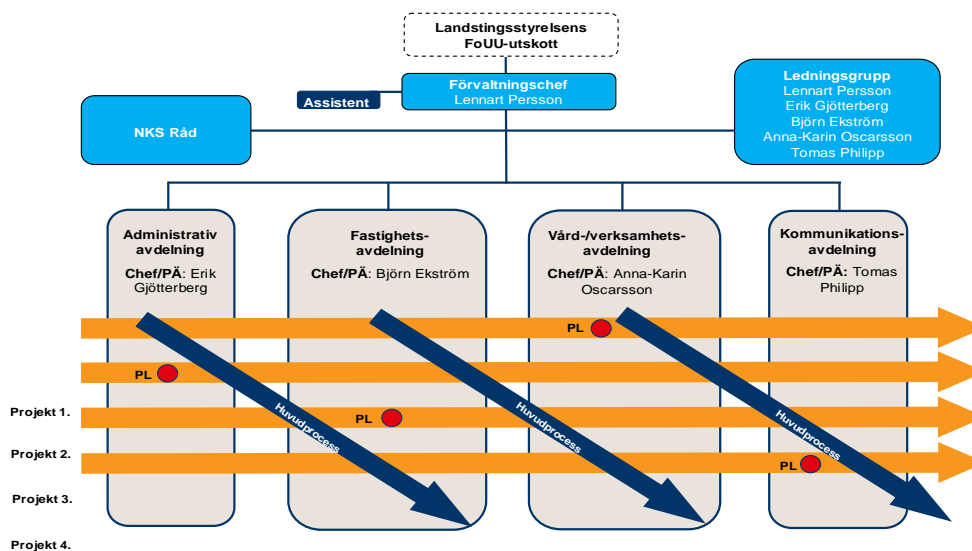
Landstingsstyrelsens FoUU-utskott

Förvaltningschef
Lennart Persson

Assistent

NKS Råd

Ledningsgrupp
Lennart Persson
Erik Gjötterberg
Björn Ekström
Anna-Karin Oscarsson
Tomas Philipp

Administrativ avdelning
Chef/PÄ: Erik Gjötterberg

Fastighets-avdelning
Chef/PÄ: Björn Ekström

Vård-/verksamhets-avdelning
Chef/PÄ: Anna-Karin Oscarsson

Kommunikations-avdelning
Chef/PÄ: Tomas Philipp

PL
PL
PL
PL

Huvudprocess
Huvudprocess
Huvudprocess

Projekt 1.
Projekt 2.
Projekt 3.
Projekt 4.